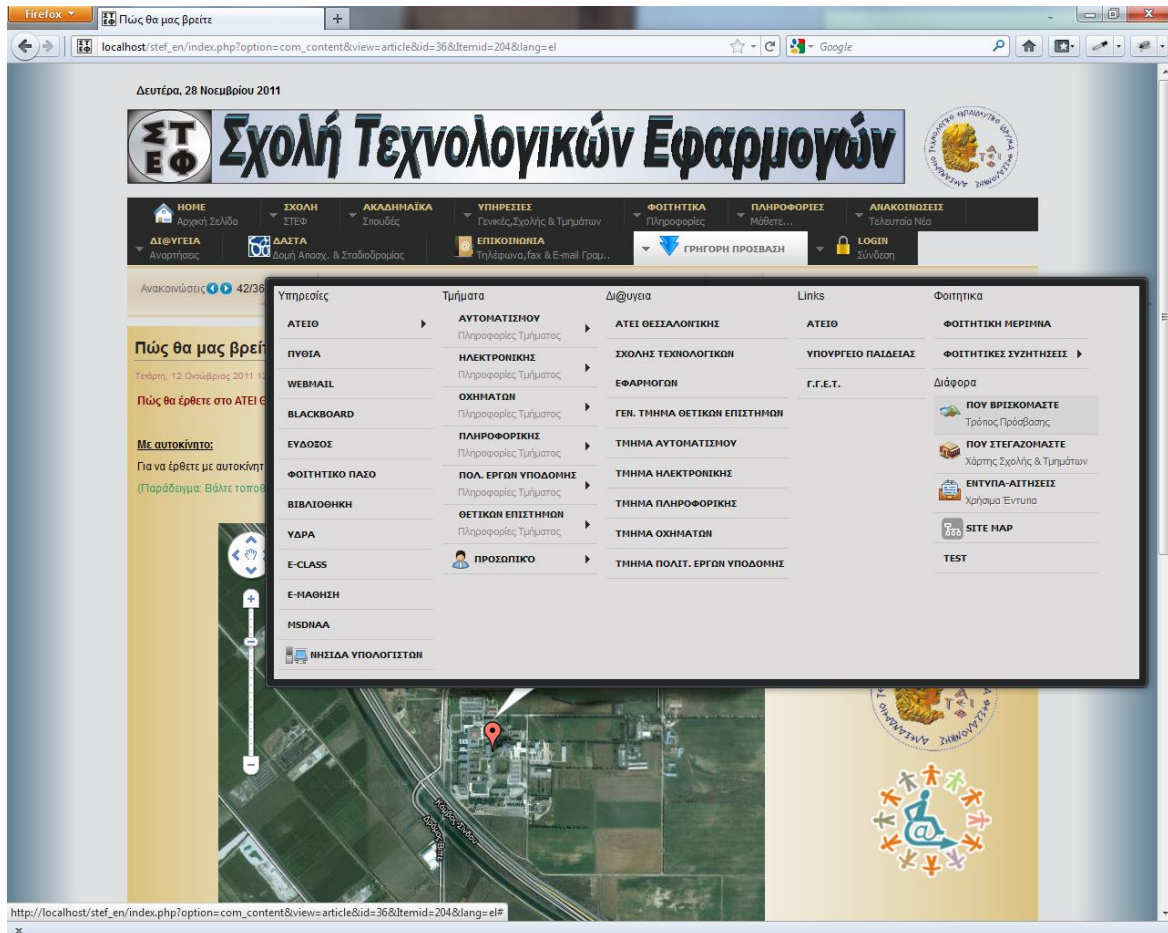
Firefox

Πώς θα μας βρείτε

localhost/stef_en/index.php?option=com_content&view=article&id=36&Itemid=204&lang=el

Google

Δευτέρα, 28 Νοεμβρίου 2011

ΣΤ ΕΦ Σχολή Τεχνολογικών Εφαρμογών

HOME Αρχική Σελίδα | ΣΧΟΛΗ ΣΤΕΦ | ΑΚΑΔΗΜΑΪΚΑ Σπουδές | ΥΠΗΡΕΣΙΕΣ Γενικές,Σχολής & Τμημάτων | ΦΟΙΤΗΤΙΚΑ Πληροφορίες | ΠΛΗΡΟΦΟΡΙΕΣ Μάθετε... | ΑΝΑΚΟΙΝΩΣΕΙΣ Τελευταία Νέα

ΔΙ@ΥΓΕΙΑ Αναρτήσεις | ΔΑΣΤΑ Δομή Απασχ. & Σταδιοδρομίας | ΕΠΙΚΟΙΝΩΝΙΑ Τηλέφωνα,fax & E-mail Γραμ.. | ΓΡΗΓΟΡΗ ΠΡΟΣΒΑΣΗ | LOGIN Σύνδεση

Ανακοινώσεις 42/36

Πώς θα μας βρεί

Τετάρτη, 12 Οκτώβριος 2011 12

Πώς θα έρθετε στο ΑΤΕΙ Θ

Με αυτοκίνητο:

Για να έρθετε με αυτοκίνητ

(Παράδειγμα: Βάλτε τοποθ

Υπηρεσίες
ΑΤΕΙΘ
ΠΥΘΙΑ
WEBMAIL
BLACKBOARD
ΕΥΔΟΞΟΣ
ΦΟΙΤΗΤΙΚΟ ΠΑΣΟ
ΒΙΒΛΙΟΘΗΚΗ
ΥΔΡΑ
E-CLASS
E-ΜΑΘΗΣΗ
MSDNAA
ΝΗΣΙΔΑ ΥΠΟΛΟΓΙΣΤΩΝ

Τμήματα
ΑΥΤΟΜΑΤΙΣΜΟΥ Πληροφορίες Τμήματος
ΗΛΕΚΤΡΟΝΙΚΗΣ Πληροφορίες Τμήματος
ΟΧΗΜΑΤΩΝ Πληροφορίες Τμήματος
ΠΛΗΡΟΦΟΡΙΚΗΣ Πληροφορίες Τμήματος
ΠΟΛ. ΕΡΓΩΝ ΥΠΟΔΟΜΗΣ Πληροφορίες Τμήματος
ΘΕΤΙΚΩΝ ΕΠΙΣΤΗΜΩΝ Πληροφορίες Τμήματος
ΠΡΟΣΩΠΙΚΟ

Δι@υγεια
ΑΤΕΙ ΘΕΣΣΑΛΟΝΙΚΗΣ
ΣΧΟΛΗΣ ΤΕΧΝΟΛΟΓΙΚΩΝ
ΕΦΑΡΜΟΓΩΝ
ΓΕΝ. ΤΜΗΜΑ ΘΕΤΙΚΩΝ ΕΠΙΣΤΗΜΩΝ
ΤΜΗΜΑ ΑΥΤΟΜΑΤΙΣΜΟΥ
ΤΜΗΜΑ ΗΛΕΚΤΡΟΝΙΚΗΣ
ΤΜΗΜΑ ΠΛΗΡΟΦΟΡΙΚΗΣ
ΤΜΗΜΑ ΟΧΗΜΑΤΩΝ
ΤΜΗΜΑ ΠΟΛΙΤ. ΕΡΓΩΝ ΥΠΟΔΟΜΗΣ

Links
ΑΤΕΙΘ
ΥΠΟΥΡΓΕΙΟ ΠΑΙΔΕΙΑΣ
Γ.Γ.Ε.Τ.

Φοιτητικά
ΦΟΙΤΗΤΙΚΗ ΜΕΡΙΜΝΑ
ΦΟΙΤΗΤΙΚΕΣ ΣΥΖΗΤΗΣΕΙΣ
Διάφορα
ΠΟΥ ΒΡΙΣΚΟΜΑΣΤΕ Τρόπος Πρόσβασης
ΠΟΥ ΣΤΕΓΑΖΟΜΑΣΤΕ Χάρτης Σχολής & Τμημάτων
ΕΝΤΥΠΑ-ΑΙΤΗΣΕΙΣ Χρήσιμα Έντυπα
SITE MAP
TEST

http://localhost/stef_en/index.php?option=com_content&view=article&id=36&Itemid=204&lang=el#